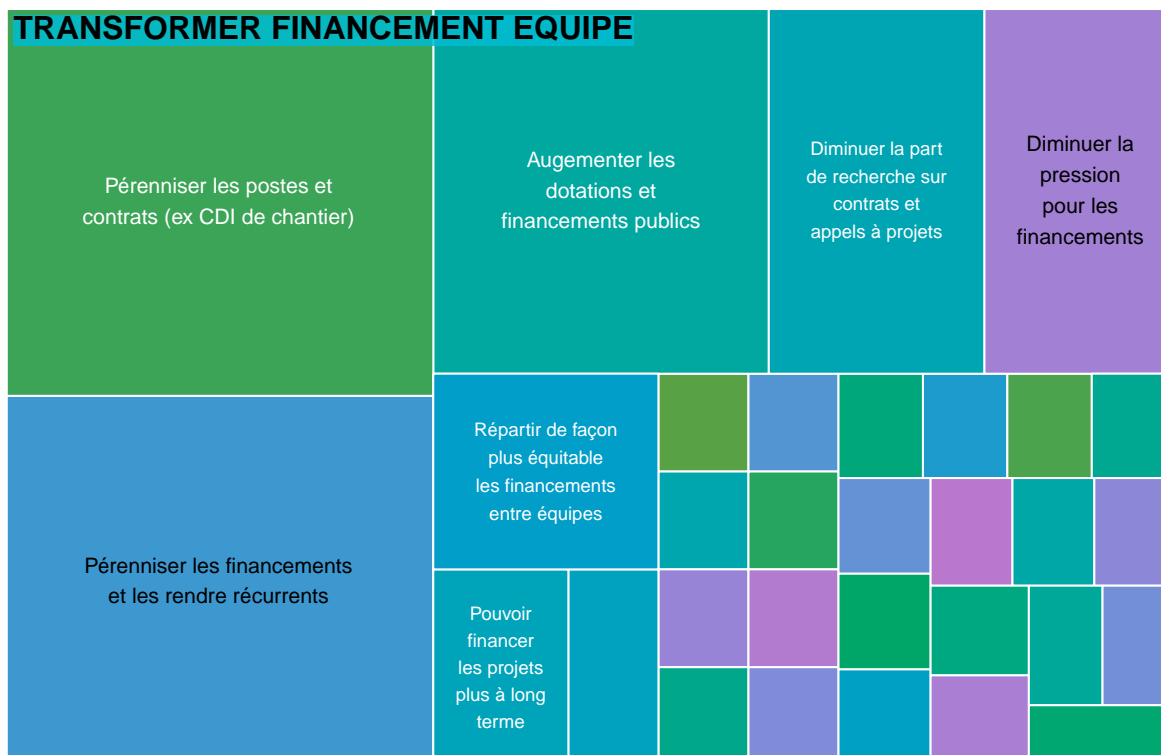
TRANSFORMER FINANCEMENT EQUIPE

Pérenniser les postes et contrats (ex CDI de chantier)

Augementer les dotations et financements publics

Diminuer la part de recherche sur contrats et appels à projets

Diminuer la pression pour les financements

Pérenniser les financements et les rendre récurrents

Répartir de façon plus équitable les financements entre équipes

Pouvoir financer les projets plus à long terme